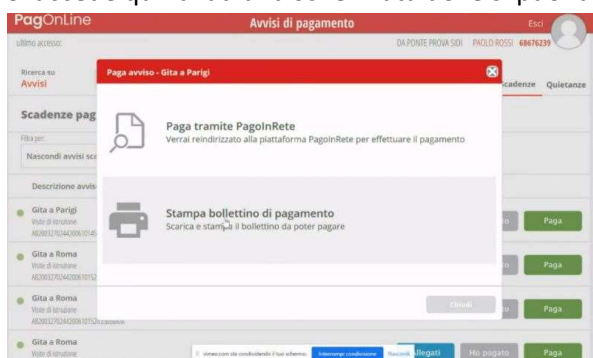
PagOnLine

Avvisi di pagamento

Esci

ultimo accesso:

DA PONTE PROVA SIDI PAOLO ROSSI 68676239

Ricerca su
Avvisi

Scadenze Quietanze

Scadenze pag

Filtra per:

Nascondi avvisi sca

Descrizione avvis

Gita a Parigi
Visite di istruzione
AB2003270244200610145

Gita a Roma
Visite di istruzione
AB20032702442006101S2

Gita a Roma
Visite di istruzione
AB20032702442006101S2

Gita a Roma
Visite di istruzione

Paga avviso - Gita a Parigi

Paga tramite PagoInRete
Verrai reindirizzato alla piattaforma PagoInRete per effettuare il pagamento

Stampa bollettino di pagamento
Scarica e stampa il bollettino da poter pagare

Chiudi

Paga

Paga

Paga

Paga

vimeo.com sta condividendo il tuo schermo. Interrompi condivisione Nascondi

Allegati

Ho pagato